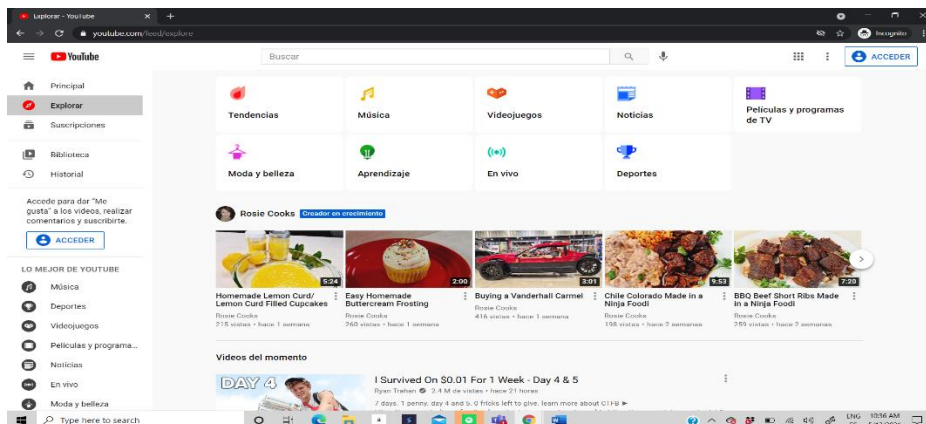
Explorar - YouTube
youtube.com/feed/explore
Incognito

YouTube
Buscar
ACCEDER

Principal
Explorar
Suscripciones
Biblioteca
Historial
Accede para dar "Me gusta" a los videos, realizar comentarios y suscribirte.
ACCEDER
LO MEJOR DE YOUTUBE
Música
Deportes
Videojuegos
Películas y programa...
Noticias
En vivo
Moda y belleza

Tendencias
Música
Videojuegos
Noticias
Películas y programas de TV
Moda y belleza
Aprendizaje
En vivo
Deportes

Rosie Cooks Creador en crecimiento

5:24
Homemade Lemon Curd/ Lemon Curd Filled Cupcakes
Rosie Cooks
215 vistas • hace 1 semana

2:00
Easy Homemade Buttercream Frosting
Rosie Cooks
260 vistas • hace 1 semana

3:01
Buying a Vanderhall Carmel
Rosie Cooks
416 vistas • hace 1 semana

9:53
Chile Colorado Made in a Ninja Foodi
Rosie Cooks
198 vistas • hace 2 semanas

7:20
BBQ Beef Short Ribs Made in a Ninja Foodi
Rosie Cooks
259 vistas • hace 2 semanas

Videos del momento
DAY 4
I Survived On $0.01 For 1 Week - Day 4 & 5
Ryan Trahan 2.4 M de vistas • hace 21 horas
7 days. 1 penny. day 4 and 5. 0 friends left to give. learn more about CTFB ►

Type here to search
ENG 10:36 AM